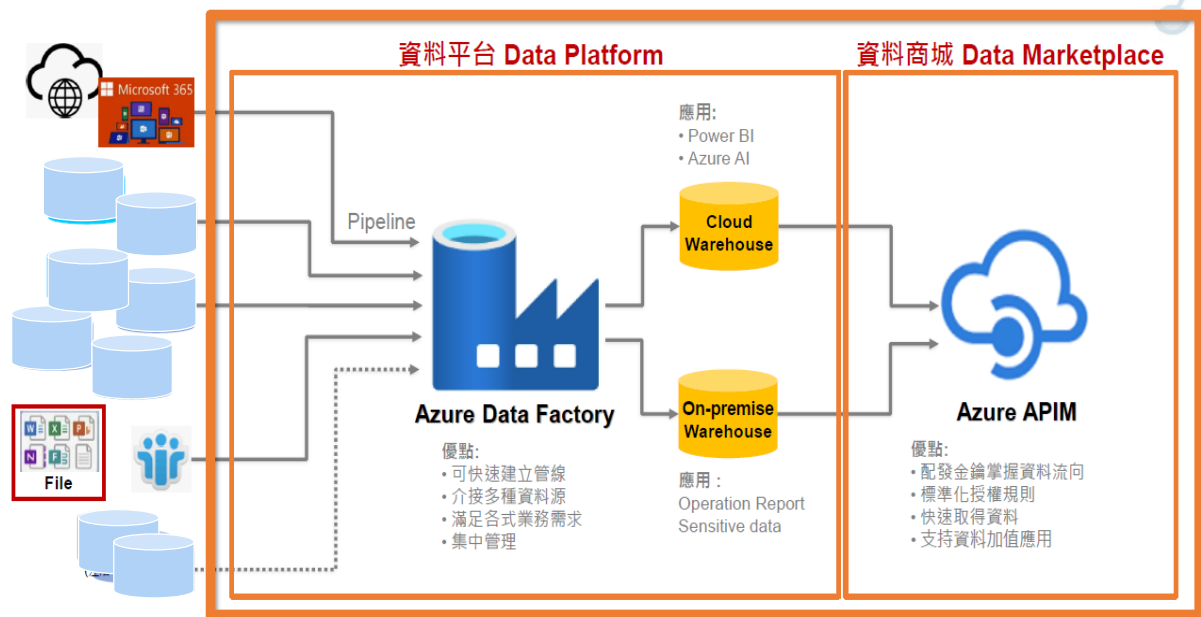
資料平台 Data Platform

資料商城 Data Marketplace

Microsoft 365

File

Pipeline

Azure Data Factory

優點:
• 可快速建立管線
• 介接多種資料源
• 滿足各式業務需求
• 集中管理

應用:
• Power BI
• Azure AI

Cloud Warehouse

On-premise Warehouse

應用：
Operation Report
Sensitive data

Azure APIM

優點:
• 配發金鑰掌握資料流向
• 標準化授權規則
• 快速取得資料
• 支持資料加值應用